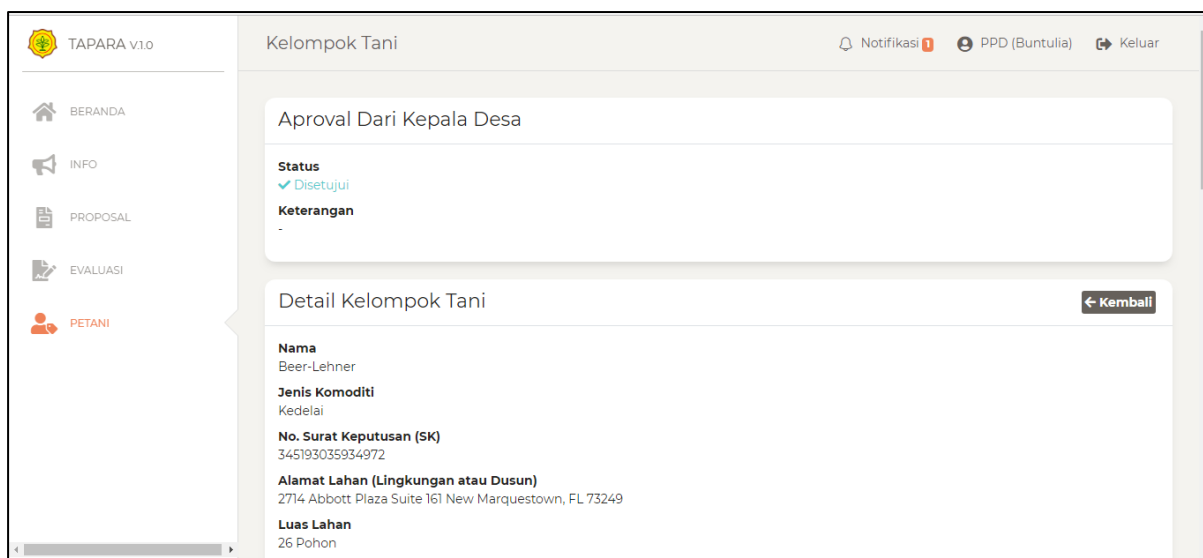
TAPARA v.1.0

BERANDA

INFO

PROPOSAL

EVALUASI

PETANI

Kelompok Tani

Notifikasi 1

PPD (Buntulia)

Keluar

Aproval Dari Kepala Desa

Status
✔ Disetujui

Keterangan
-

Detail Kelompok Tani

← Kembali

Nama
Beer-Lehner

Jenis Komoditi
Kedelai

No. Surat Keputusan (SK)
345193035934972

Alamat Lahan (Lingkungan atau Dusun)
2714 Abbott Plaza Suite 161 New Marquestown, FL 73249

Luas Lahan
26 Pohon